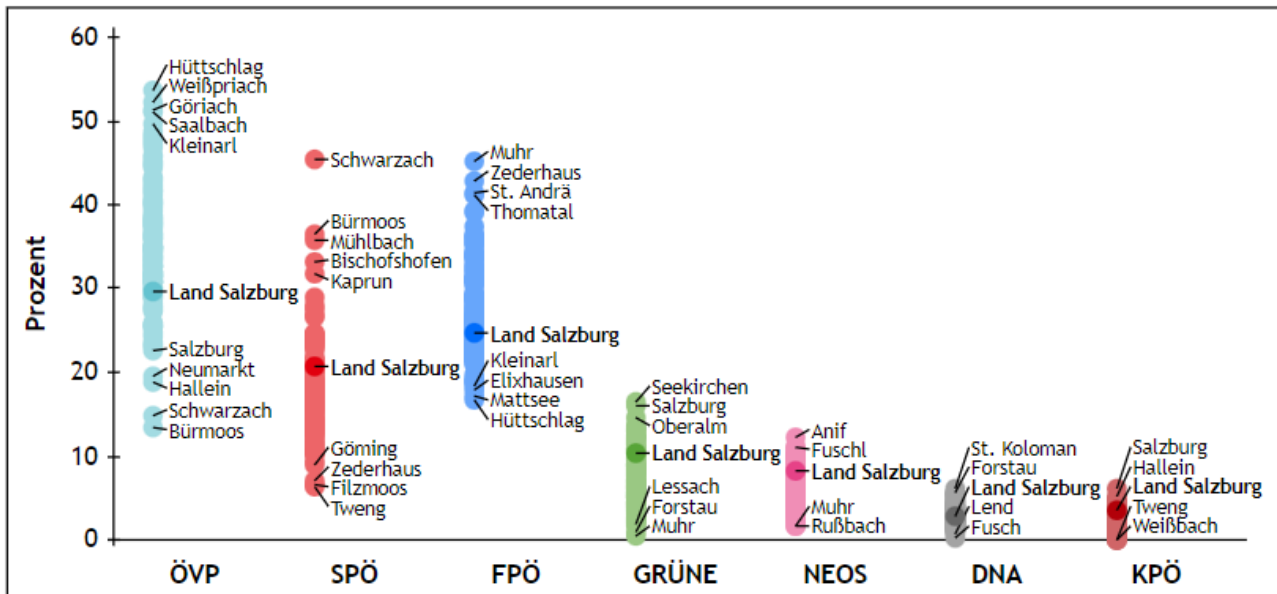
60
50
40
30
20
10
0
Prozent

Hüttschlag
Weißpriach
Göriach
Saalbach
Kleinarl
Land Salzburg
Salzburg
Neumarkt
Hallein
Schwarzach
Bürmoos

Schwarzach
Bürmoos
Mühlbach
Bischofshofen
Kaprun
Land Salzburg
Göming
Zederhaus
Filzmoos
Tweng

Muhr
Zederhaus
St. Andrä
Thomatal
Land Salzburg
Kleinarl
Elixhausen
Mattsee
Hüttschlag

Seekirchen
Salzburg
Oberalm
Land Salzburg
Lessach
Forstau
Muhr

Anif
Fuschl
Land Salzburg
Muhr
Rußbach

St. Koloman
Forstau
Land Salzburg
Lend
Fusch

Salzburg
Hallein
Land Salzburg
Tweng
Weißbach

ÖVP
SPÖ
FPÖ
GRÜNE
NEOS
DNA
KPÖ